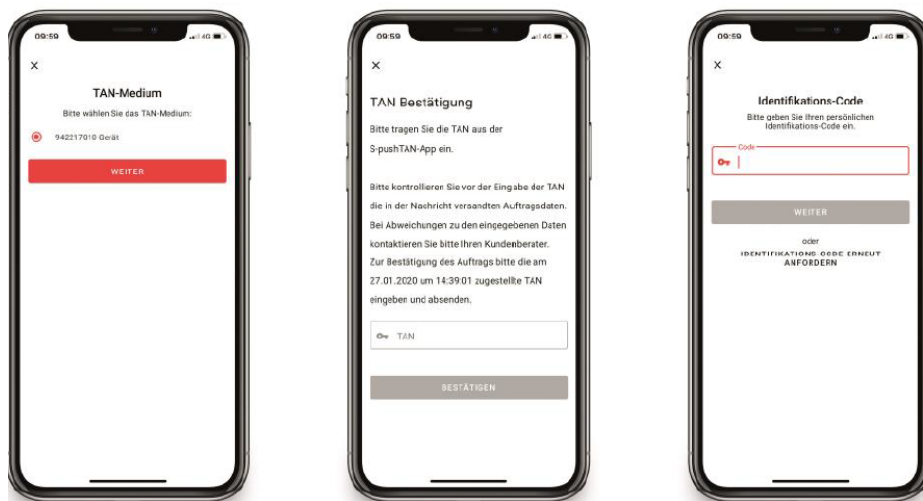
09:59

4G

×

TAN-Medium

Bitte wählen Sie das TAN-Medium:

942217010 Gerät

WEITER

09:59

4G

×

TAN Bestätigung

Bitte tragen Sie die TAN aus der S-pushTAN-App ein.

Bitte kontrollieren Sie vor der Eingabe der TAN die in der Nachricht versandten Auftragsdaten. Bei Abweichungen zu den eingegebenen Daten kontaktieren Sie bitte Ihren Kundenberater. Zur Bestätigung des Auftrags bitte die am 27.01.2020 um 14:39:01 zugestellte TAN eingeben und absenden.

TAN

BESTÄTIGEN

09:59

4G

×

Identifikations-Code

Bitte geben Sie Ihren persönlichen Identifikations-Code ein.

Code

WEITER

oder

IDENTIFIKATIONS CODE ERNEUT ANFORDERN